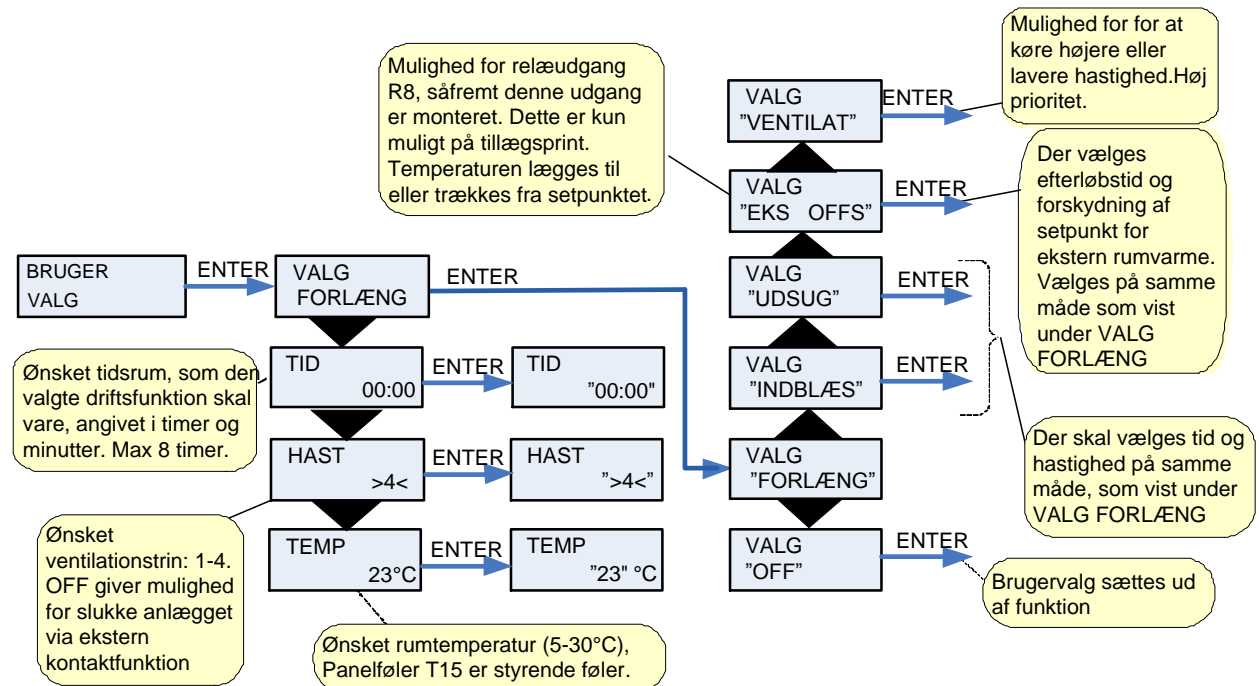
Mulighed for relæudgang R8, såfremt denne udgang er monteret. Dette er kun muligt på tillægsprint. Temperaturen lægges til eller trækkes fra setpunktet.

Mulighed for for at køre højere eller lavere hastighed.Høj prioritet.

VALG
"VENTILAT"

ENTER

Der vælges efterløbstid og forskydning af setpunkt for ekstern rumvarme. Vælges på samme måde som vist under VALG FORLÆNG

VALG
"EKS OFFS"

ENTER

BRUGER
VALG

ENTER

VALG
FORLÆNG

ENTER

VALG
"UDSUG"

ENTER

Ønsket tidsrum, som den valgte driftsfunktion skal vare, angivet i timer og minutter. Max 8 timer.

TID
00:00

ENTER

TID
"00:00"

VALG
"INDBLÆS"

ENTER

HAST
>4<

ENTER

HAST
">4<"

VALG
"FORLÆNG"

Der skal vælges tid og hastighed på samme måde, som vist under VALG FORLÆNG

Ønsket ventilationstrin: 1-4. OFF giver mulighed for slukke anlægget via ekstern kontaktfunktion

TEMP
23°C

ENTER

TEMP
"23" °C

VALG
"OFF"

ENTER

Brugervalg sættes ud af funktion

Ønsket rumtemperatur (5-30°C), Panelføler T15 er styrende føler.